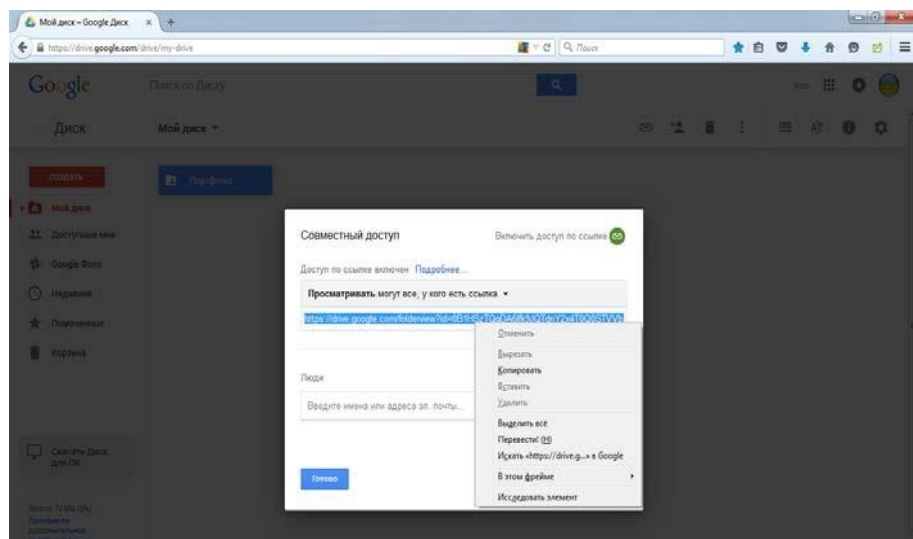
Мой диск – Google Диск ×

https://drive.google.com/drive/my-drive

Поиск

Google

Поиск по Диску

Диск

Мой диск ▾

СОЗДАТЬ

Мой диск

Доступные мне

Google Фото

Недавние

Помеченные

Корзина

Скачать Диск для ПК

Портфолио

Совместный доступ

Включить доступ по ссылке

Доступ по ссылке включен Подробнее...

Просматривать могут все, у кого есть ссылка ▾

https://drive.google.com/folderview?id=0B1HSz7QoDA6lbXJ0TdnY2x4T0Q6STVVa

Люди

Вводите имена или адреса эл. почты...

Готово

Отменить

Вырезать

Копировать

Вставить

Удалить

Выделить всё

Перевести! (H)

Искать «https://drive.g...» в Google

В этом фрейме

Исследовать элемент